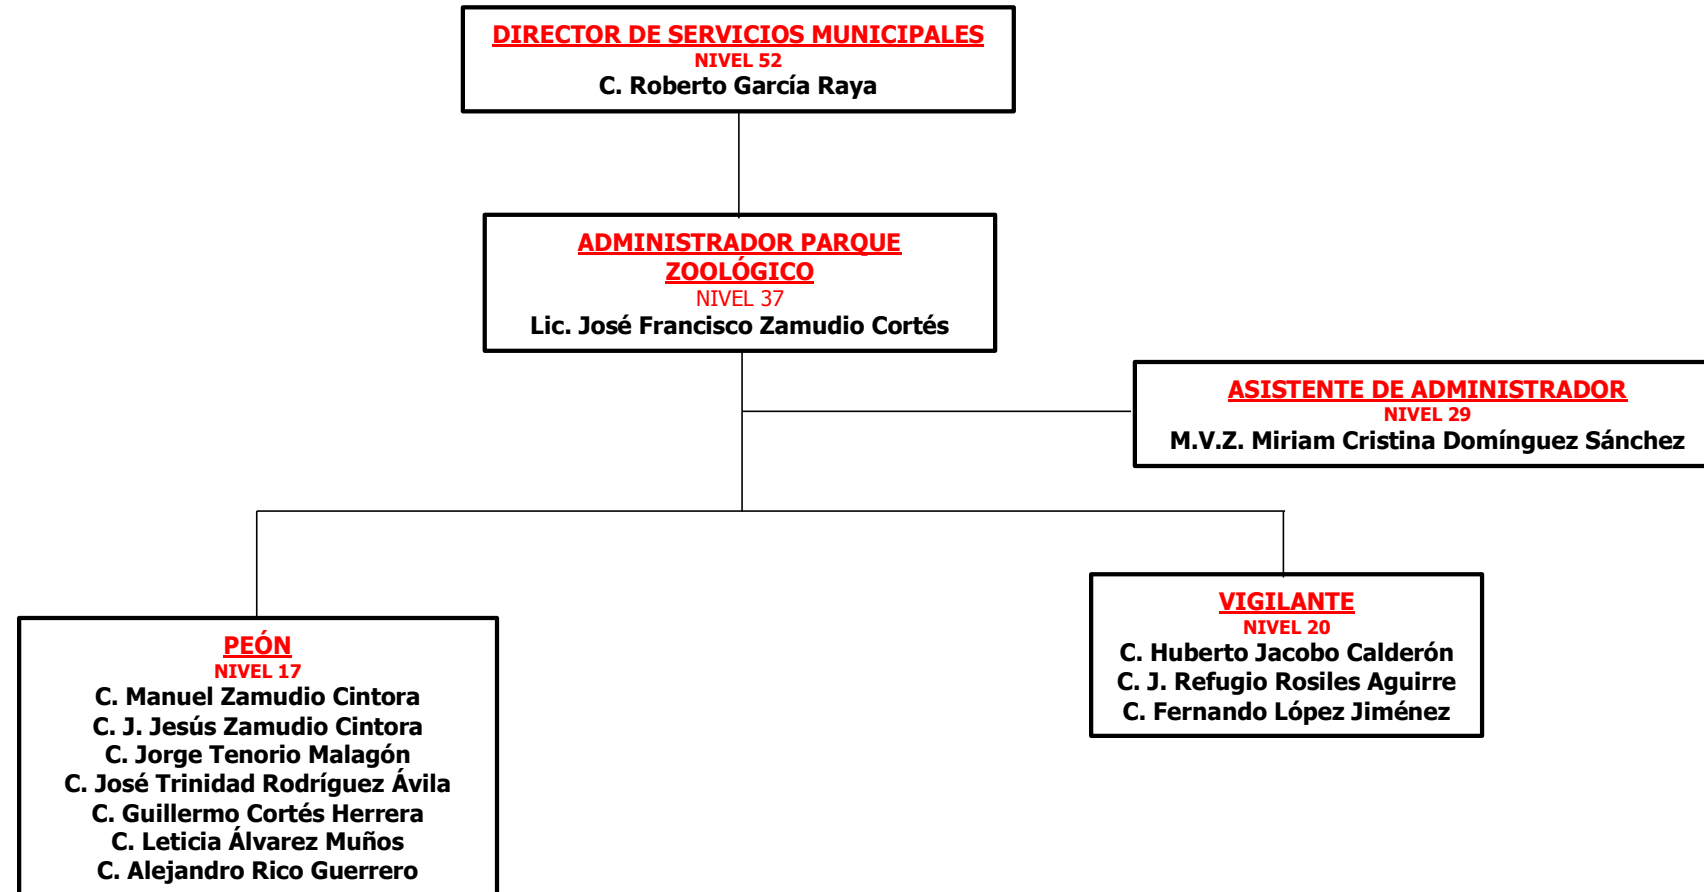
DIRECTOR DE SERVICIOS MUNICIPALES
NIVEL 52
C. Roberto García Raya

ADMINISTRADOR PARQUE ZOOLÓGICO
NIVEL 37
Lic. José Francisco Zamudio Cortés

ASISTENTE DE ADMINISTRADOR
NIVEL 29
M.V.Z. Miriam Cristina Domínguez Sánchez

PEÓN
NIVEL 17
C. Manuel Zamudio Cintora
C. J. Jesús Zamudio Cintora
C. Jorge Tenorio Malagón
C. José Trinidad Rodríguez Ávila
C. Guillermo Cortés Herrera
C. Leticia Álvarez Muños
C. Alejandro Rico Guerrero

VIGILANTE
NIVEL 20
C. Huberto Jacobo Calderón
C. J. Refugio Rosiles Aguirre
C. Fernando López Jiménez